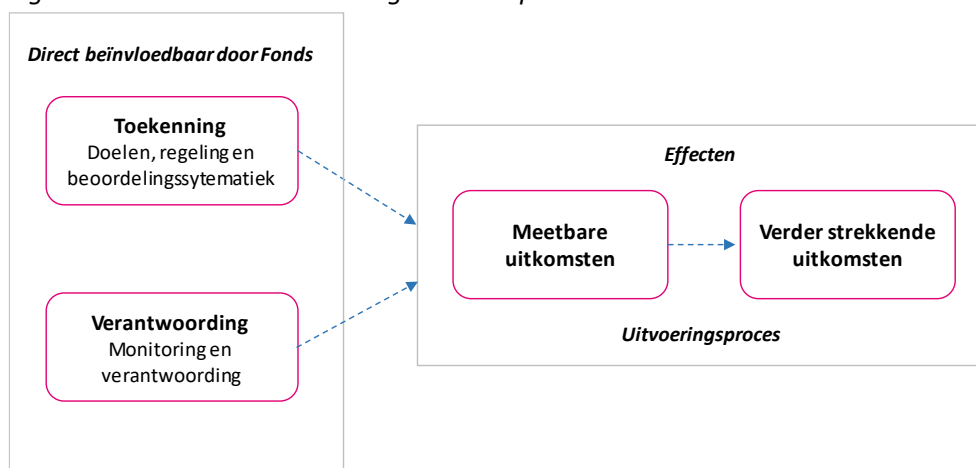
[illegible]

Direct beïnvloedbaar door Fonds

Toekenning
Doelen, regeling en beoordelingssytematiek

Verantwoording
Monitoring en verantwoording

Effecten

Meetbare uitkomsten

Verder strekkende uitkomsten

Uitvoeringsproces